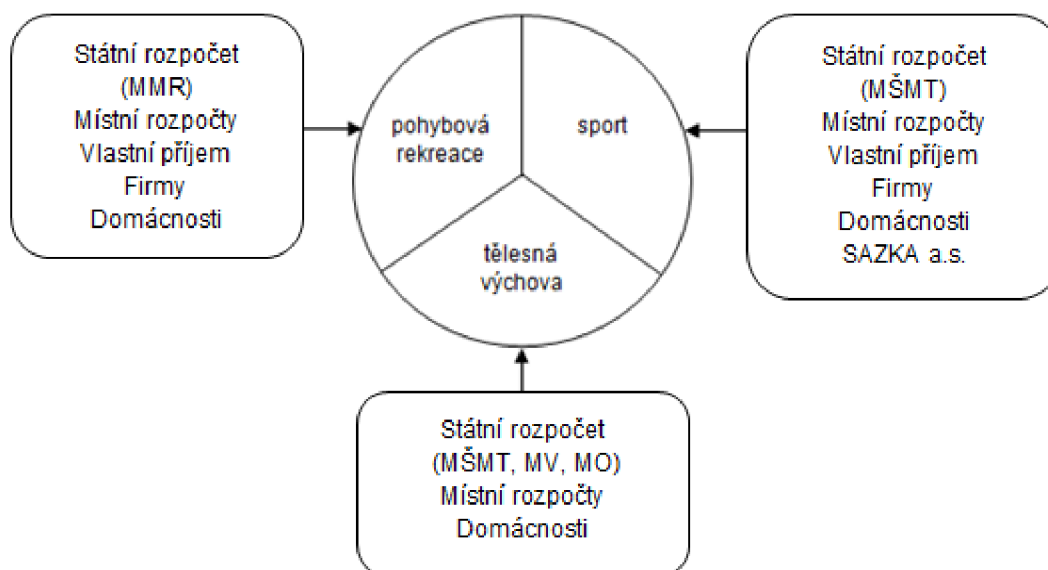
Státní rozpočet
(MMR)
Místní rozpočty
Vlastní příjem
Firmy
Domácnosti

pohybová rekreace

sport

tělesná výchova

Státní rozpočet
(MŠMT)
Místní rozpočty
Vlastní příjem
Firmy
Domácnosti
SAZKA a.s.

Státní rozpočet
(MŠMT, MV, MO)
Místní rozpočty
Domácnosti